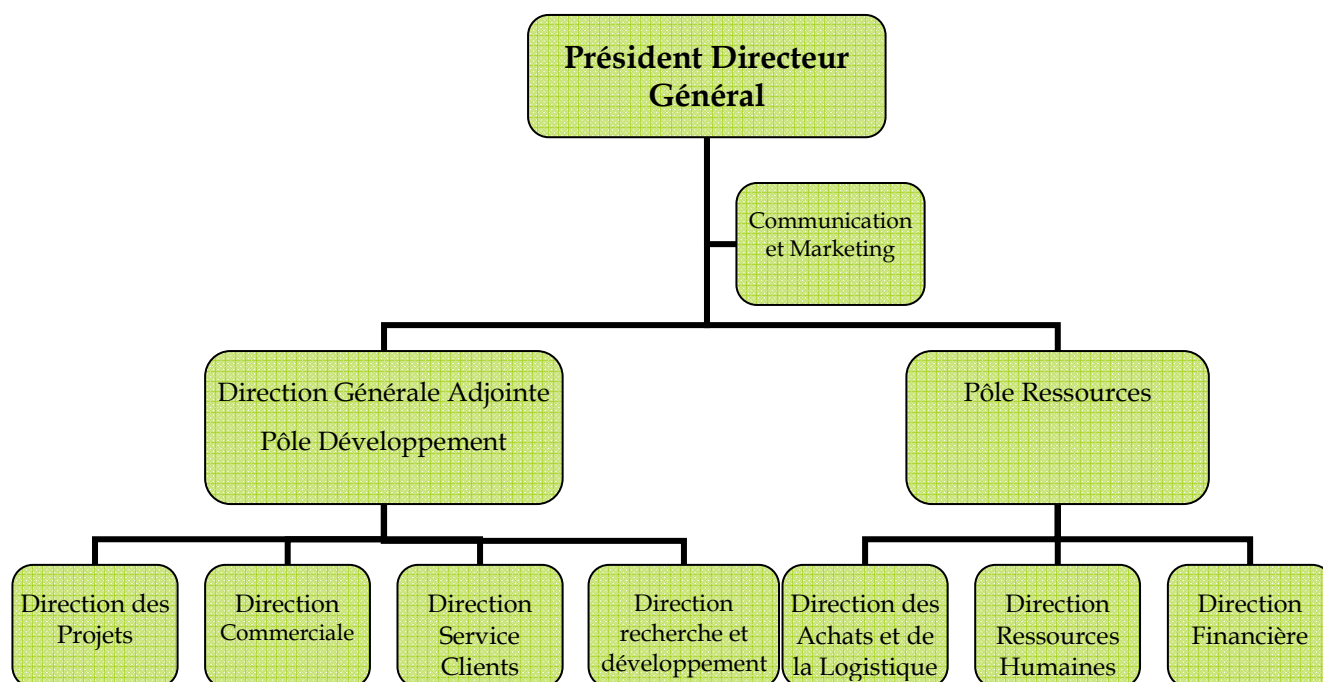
Président Directeur Général

Communication et Marketing

Direction Générale Adjointe

Pôle Développement

Pôle Ressources

Direction des Projets

Direction Commerciale

Direction Service Clients

Direction recherche et développement

Direction des Achats et de la Logistique

Direction Ressources Humaines

Direction Financière